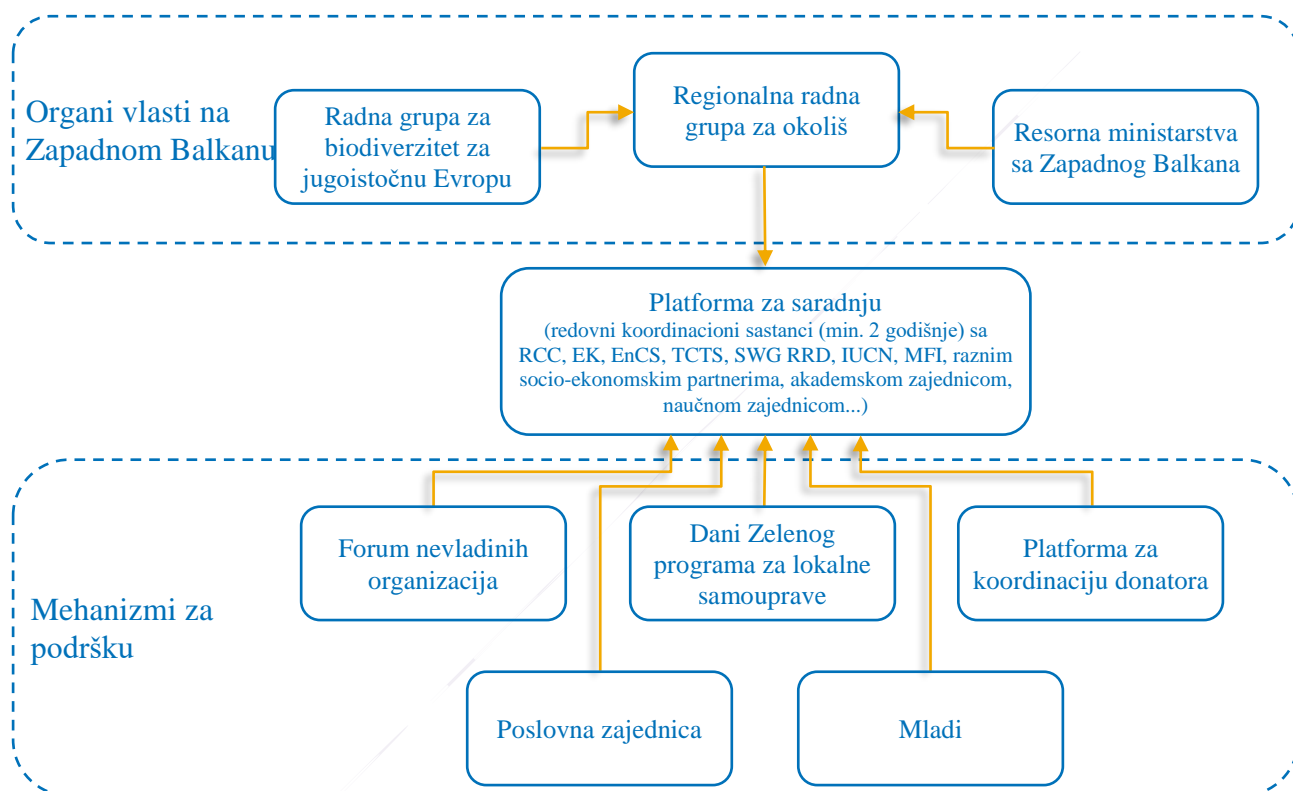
Organi vlasti na Zapadnom Balkanu

Radna grupa za biodiverzitet za jugoistočnu Evropu

Regionalna radna grupa za okoliš

Resorna ministarstva sa Zapadnog Balkana

Platforma za saradnju
(redovni koordinacioni sastanci (min. 2 godišnje) sa RCC, EK, EnCS, TCTS, SWG RRD, IUCN, MFI, raznim socio-ekonomskim partnerima, akademskom zajednicom, naučnom zajednicom...)

Forum nevladinih organizacija

Dani Zelenog programa za lokalne samouprave

Platforma za koordinaciju donatora

Mehanizmi za podršku

Poslovna zajednica

Mladi